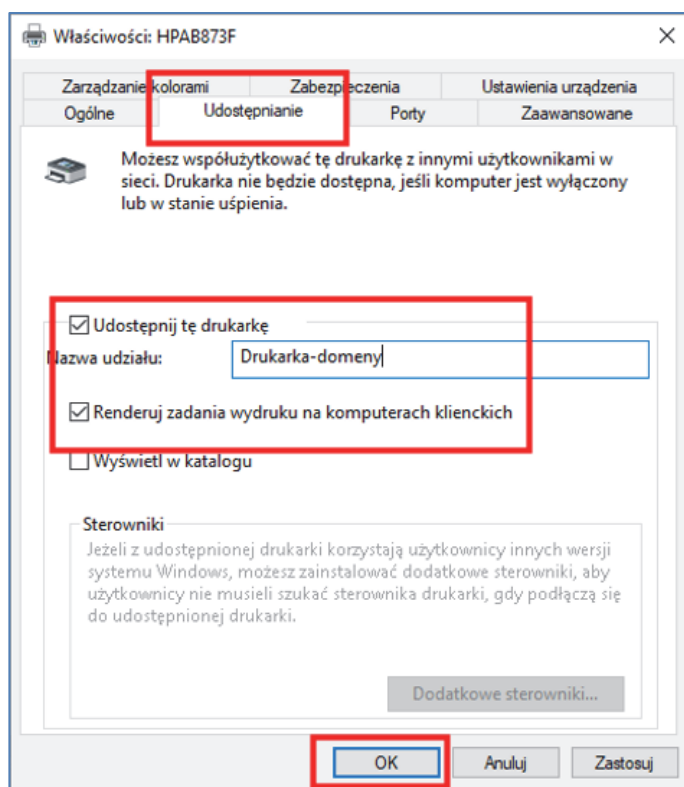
Właściwości: HPAB873F

Zarządzanie kolorami
Zabezpieczenia
Ustawienia urządzenia
Ogólne
Udostępnianie
Porty
Zaawansowane

Możesz współużytkować tę drukarkę z innymi użytkownikami w sieci. Drukarka nie będzie dostępna, jeśli komputer jest wyłączony lub w stanie uśpienia.

Udostępnij tę drukarkę
Nazwa udziału: Drukarka-domeny
Renderuj zadania wydruku na komputerach klienckich
Wyświetl w katalogu

Sterowniki
Jeżeli z udostępnionej drukarki korzystają użytkownicy innych wersji systemu Windows, możesz zainstalować dodatkowe sterowniki, aby użytkownicy nie musieli szukać sterownika drukarki, gdy podłączą się do udostępnionej drukarki.

Dodatkowe sterowniki...

OK
Anuluj
Zastosuj